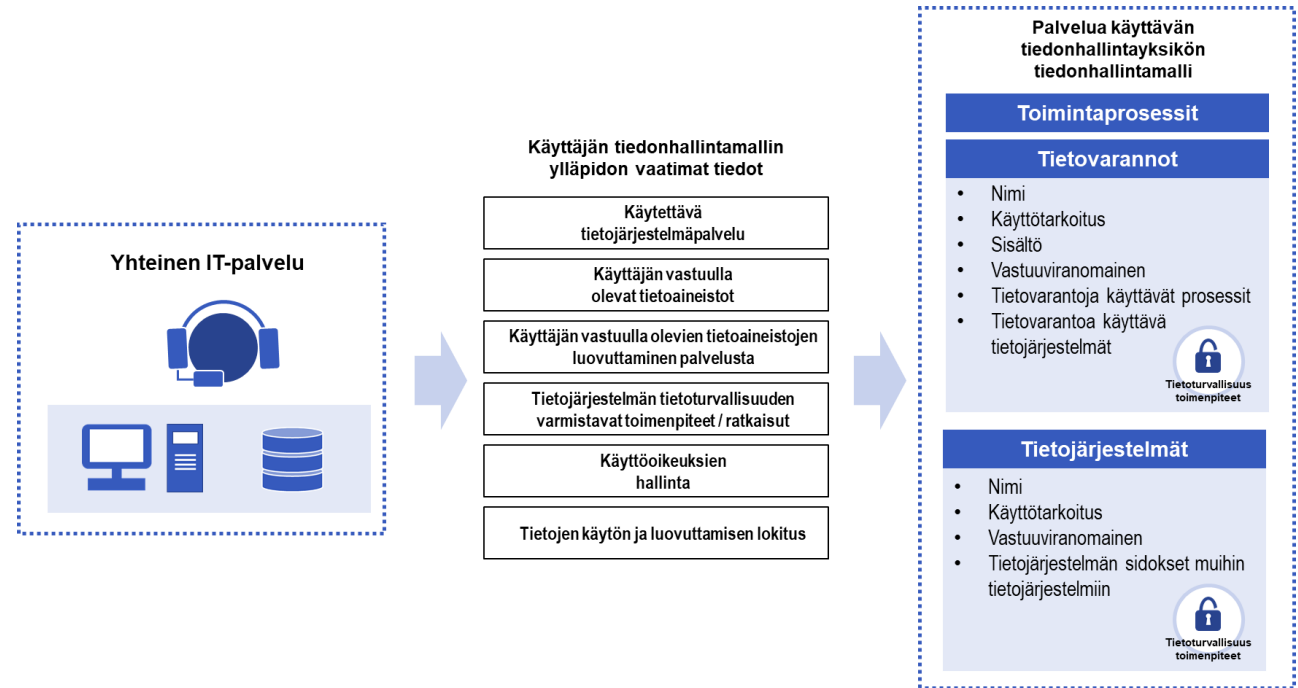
Yhteinen IT-palvelu

Käyttäjän tiedonhallintamallin ylläpidon vaatimat tiedot

Käytettävä tietojärjestelmäpalvelu

Käyttäjän vastuulla olevat tietoaineistot

Käyttäjän vastuulla olevien tietoaineistojen luovuttaminen palvelusta

Tietojärjestelmän tietoturvallisuuden varmistavat toimenpiteet / ratkaisut

Käyttöoikeuksien hallinta

Tietojen käytön ja luovuttamisen lokitus

Palvelua käyttävän tiedonhallintayksikön tiedonhallintamalli

Toimintaprosessit

Tietovarannot

- Nimi
- Käyttötarkoitus
- Sisältö
- Vastuuviranomainen
- Tietovarantoja käyttävät prosessit
- Tietovarantoa käyttävä tietojärjestelmät

Tietoturvallisuus toimenpiteet

Tietojärjestelmät

- Nimi
- Käyttötarkoitus
- Vastuuviranomainen
- Tietojärjestelmän sidokset muihin tietojärjestelmiin

Tietoturvallisuus toimenpiteet